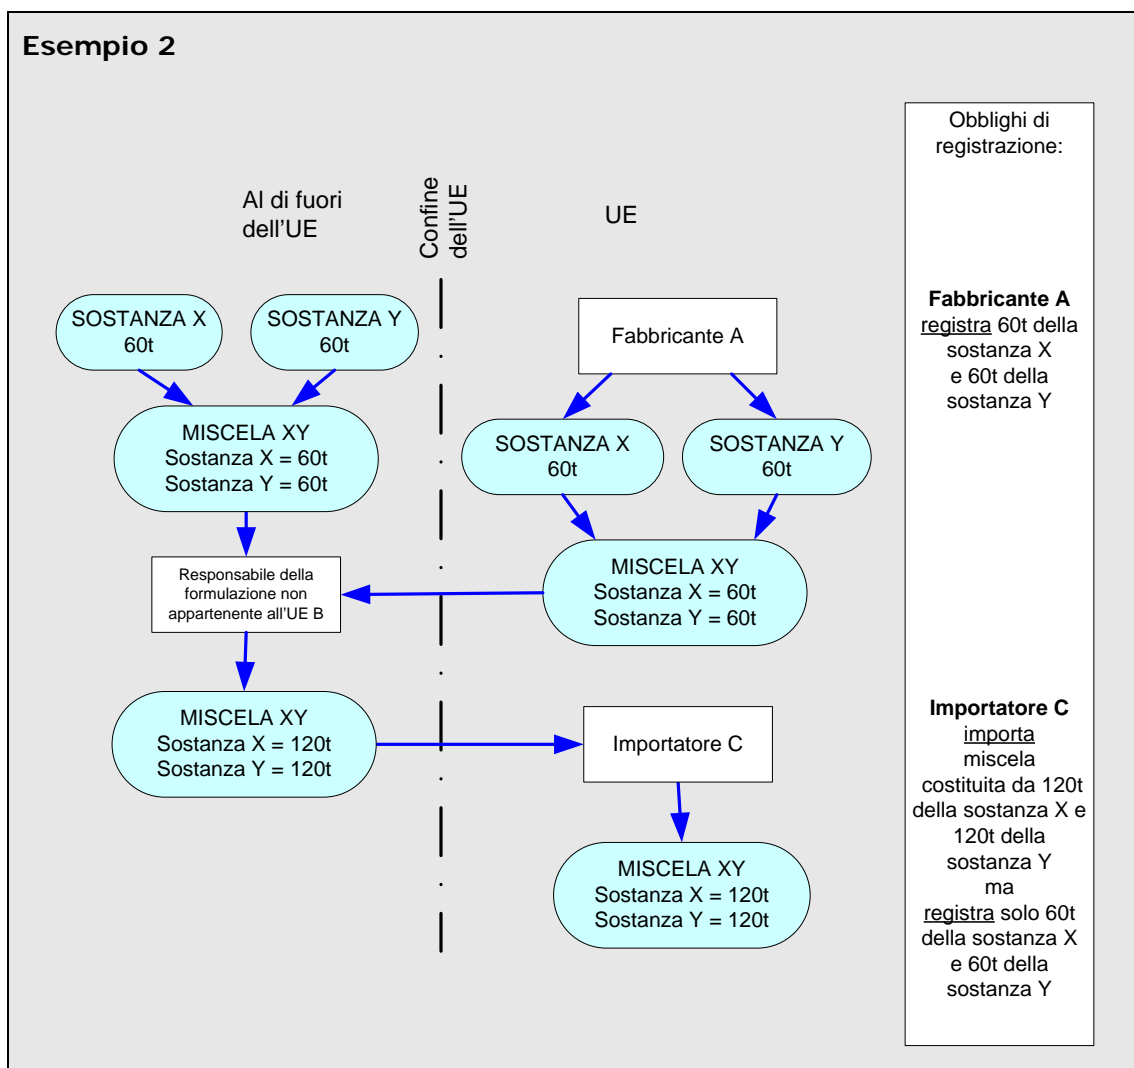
Esempio 2

Al di fuori dell'UE

Confine dell'UE

UE

Obblighi di registrazione:

SOSTANZA X 60t

SOSTANZA Y 60t

MISCELA XY Sostanza X = 60t Sostanza Y = 60t

Responsabile della formulazione non appartenente all'UE B

MISCELA XY Sostanza X = 120t Sostanza Y = 120t

Fabbricante A

SOSTANZA X 60t

SOSTANZA Y 60t

MISCELA XY Sostanza X = 60t Sostanza Y = 60t

Importatore C

MISCELA XY Sostanza X = 120t Sostanza Y = 120t

**Fabbricante A** registra 60t della sostanza X e 60t della sostanza Y

**Importatore C** importa miscela costituita da 120t della sostanza X e 120t della sostanza Y ma registra solo 60t della sostanza X e 60t della sostanza Y